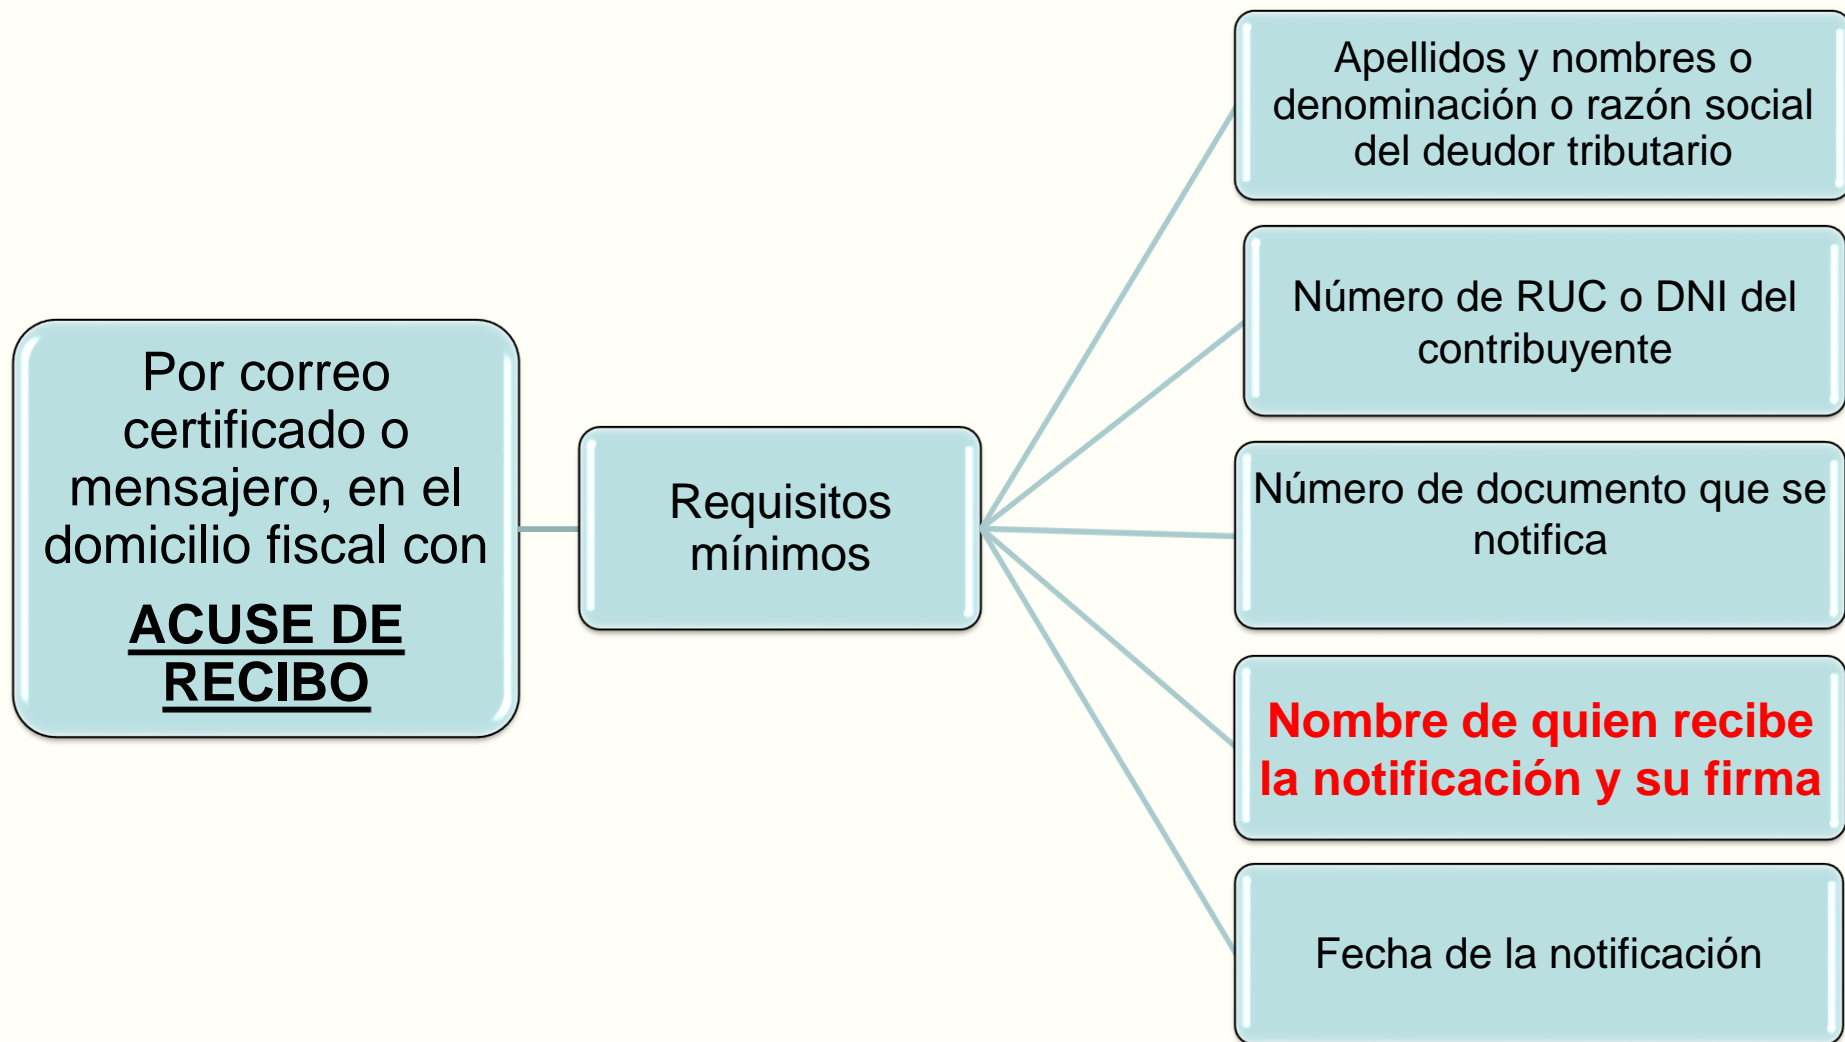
Por correo certificado o mensajero, en el domicilio fiscal con

ACUSE DE RECIBO

Requisitos mínimos

Apellidos y nombres o denominación o razón social del deudor tributario

Número de RUC o DNI del contribuyente

Número de documento que se notifica

Nombre de quien recibe la notificación y su firma

Fecha de la notificación